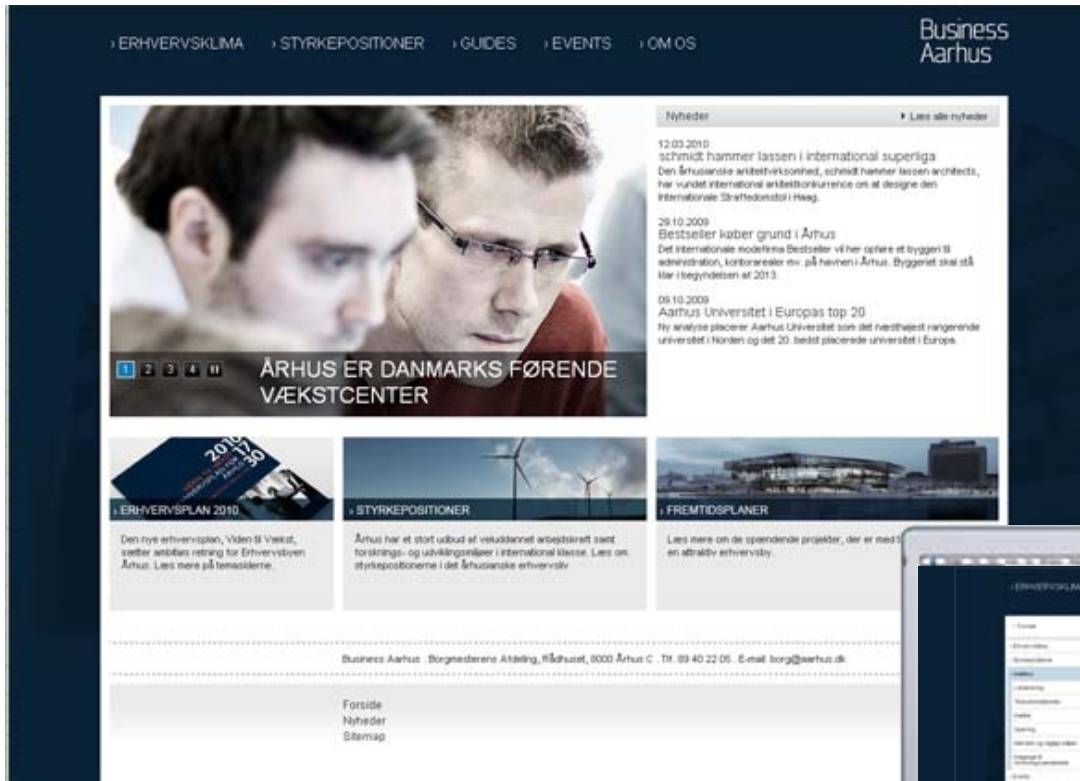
› ERHVERVSKLIMA › STYRKEPOSITIONER › GUIDES › EVENTS › OM OS

Business Aarhus

Nyheder

▸ Læs alle nyheder

12.03.2010
schmidt hammer lassen i international superliga
Den århusianske arkitektvirksomhed, schmidt hammer lassen architects, har vundet international arkitektkonkurrence om at designe den internationale Straffedomstol i Haag.

29.10.2009
Bestseller køber grund i Århus
Det internationale modefirma Bestseller vil her opføre et byggeri til administration, kontorarealer mv. på havnen i Århus. Byggeriet skal stå klar i begyndelsen af 2013.

09.10.2009
Aarhus Universitet i Europas top 20
Ny analyse placerer Aarhus Universitet som det næsthøjest rangerende universitet i Norden og det 20. bedst placerede universitet i Europa.

1 2 3 4 II

ÅRHUS ER DANMARKS FØRENDE VÆKSTCENTER

› ERHVERVSPLAN 2010

Den nye erhvervsplan, Viden til Vækst, sætter ambitiøs retning for Erhvervsbyen Århus. Læs mere på temasiderne.

› STYRKEPOSITIONER

Århus har et stort udbud af veluddannet arbejdskraft samt forsknings- og udviklingsmiljøer i international klasse. Læs om styrkepositionerne i det århusianske erhvervsliv

› FREMTIDSPLANER

Læs mere om de spændende projekter, der er med t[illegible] en attraktiv erhvervsby.

Business Aarhus . Borgmesterens Afdeling, Rådhuset, 8000 Århus C . Tlf. 89 40 22 05 . E-mail: borg@aarhus.dk

Forside
Nyheder
Sitemap

› ERHVERVSKLIM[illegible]